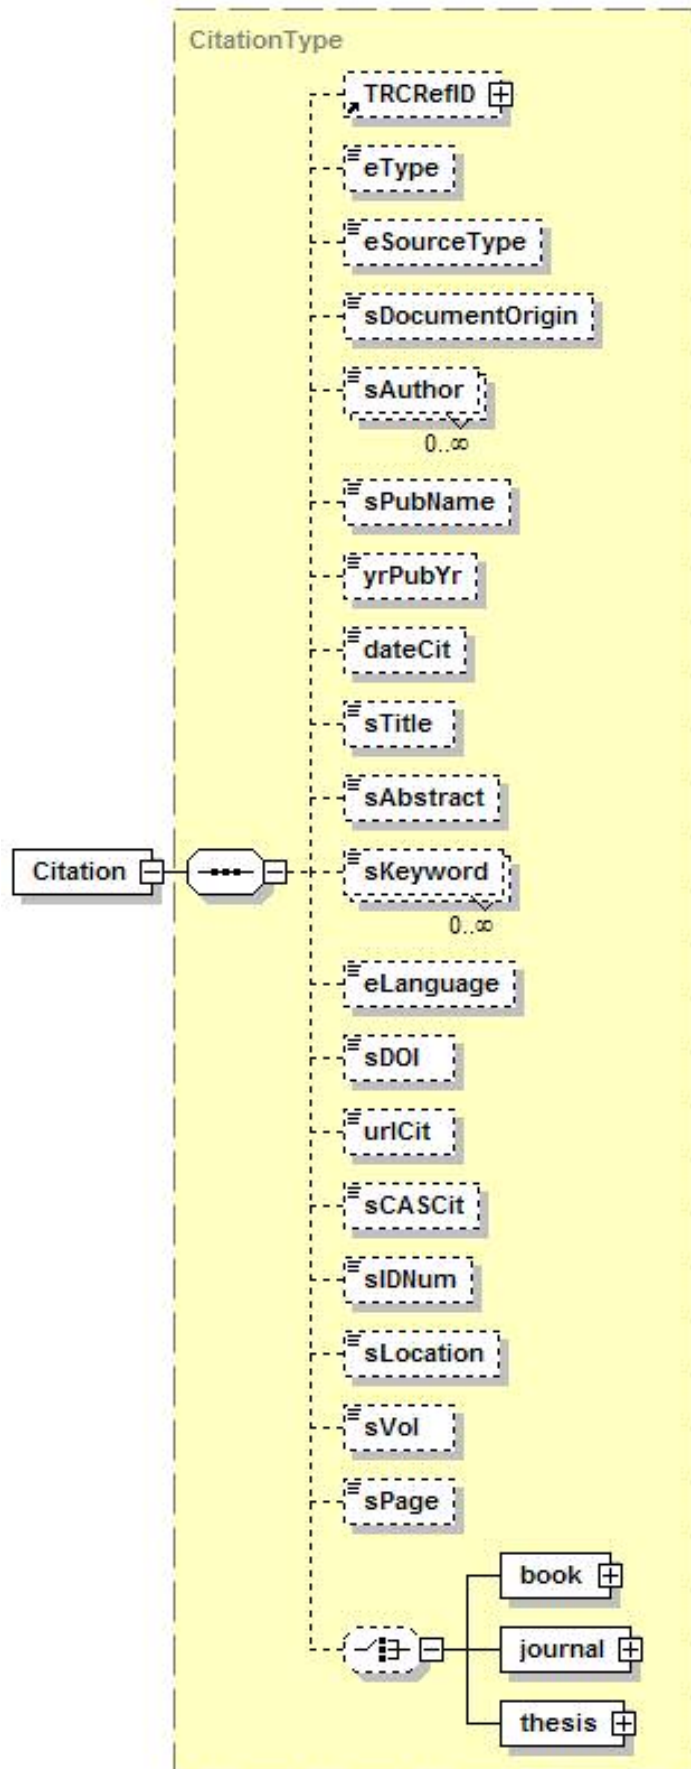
CitationType

TRCRefID

eType

eSourceType

sDocumentOrigin

sAuthor
0..∞

sPubName

yrPubYr

dateCit

sTitle

sAbstract

Citation

sKeyword
0..∞

eLanguage

sDOI

urlCit

sCASCit

sIDNum

sLocation

sVol

sPage

book

journal

thesis